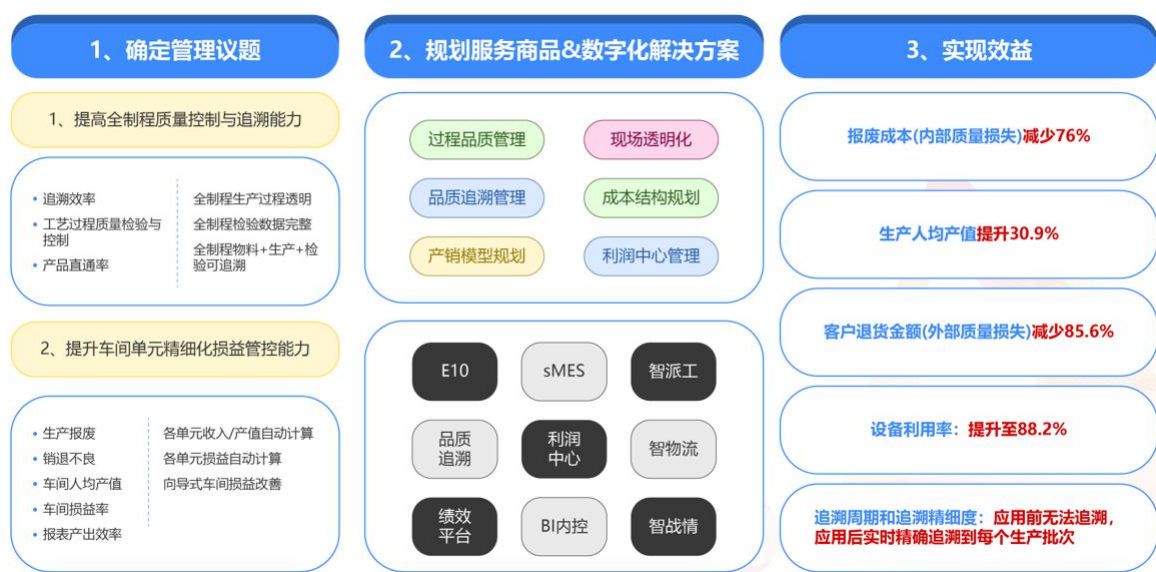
1、确定管理议题

1、提高全制程质量控制与追溯能力

• 追溯效率
• 工艺过程质量检验与控制
• 产品直通率

全制程生产过程透明
全制程检验数据完整
全制程物料+生产+检验可追溯

2、提升车间单元精细化损益管控能力

• 生产报废
• 销退不良
• 车间人均产值
• 车间损益率
• 报表产出效率

各单元收入/产值自动计算
各单元损益自动计算
向导式车间损益改善

2、规划服务商品&数字化解决方案

过程品质管理
现场透明化
品质追溯管理
成本结构规划
产销模型规划
利润中心管理

E10
sMES
智派工
品质追溯
利润中心
智物流
绩效平台
BI内控
智战情

3、实现效益

报废成本(内部质量损失)减少76%

生产人均产值提升30.9%

客户退货金额(外部质量损失)减少85.6%

设备利用率：提升至88.2%

追溯周期和追溯精细度：应用前无法追溯，应用后实时精确追溯到每个生产批次